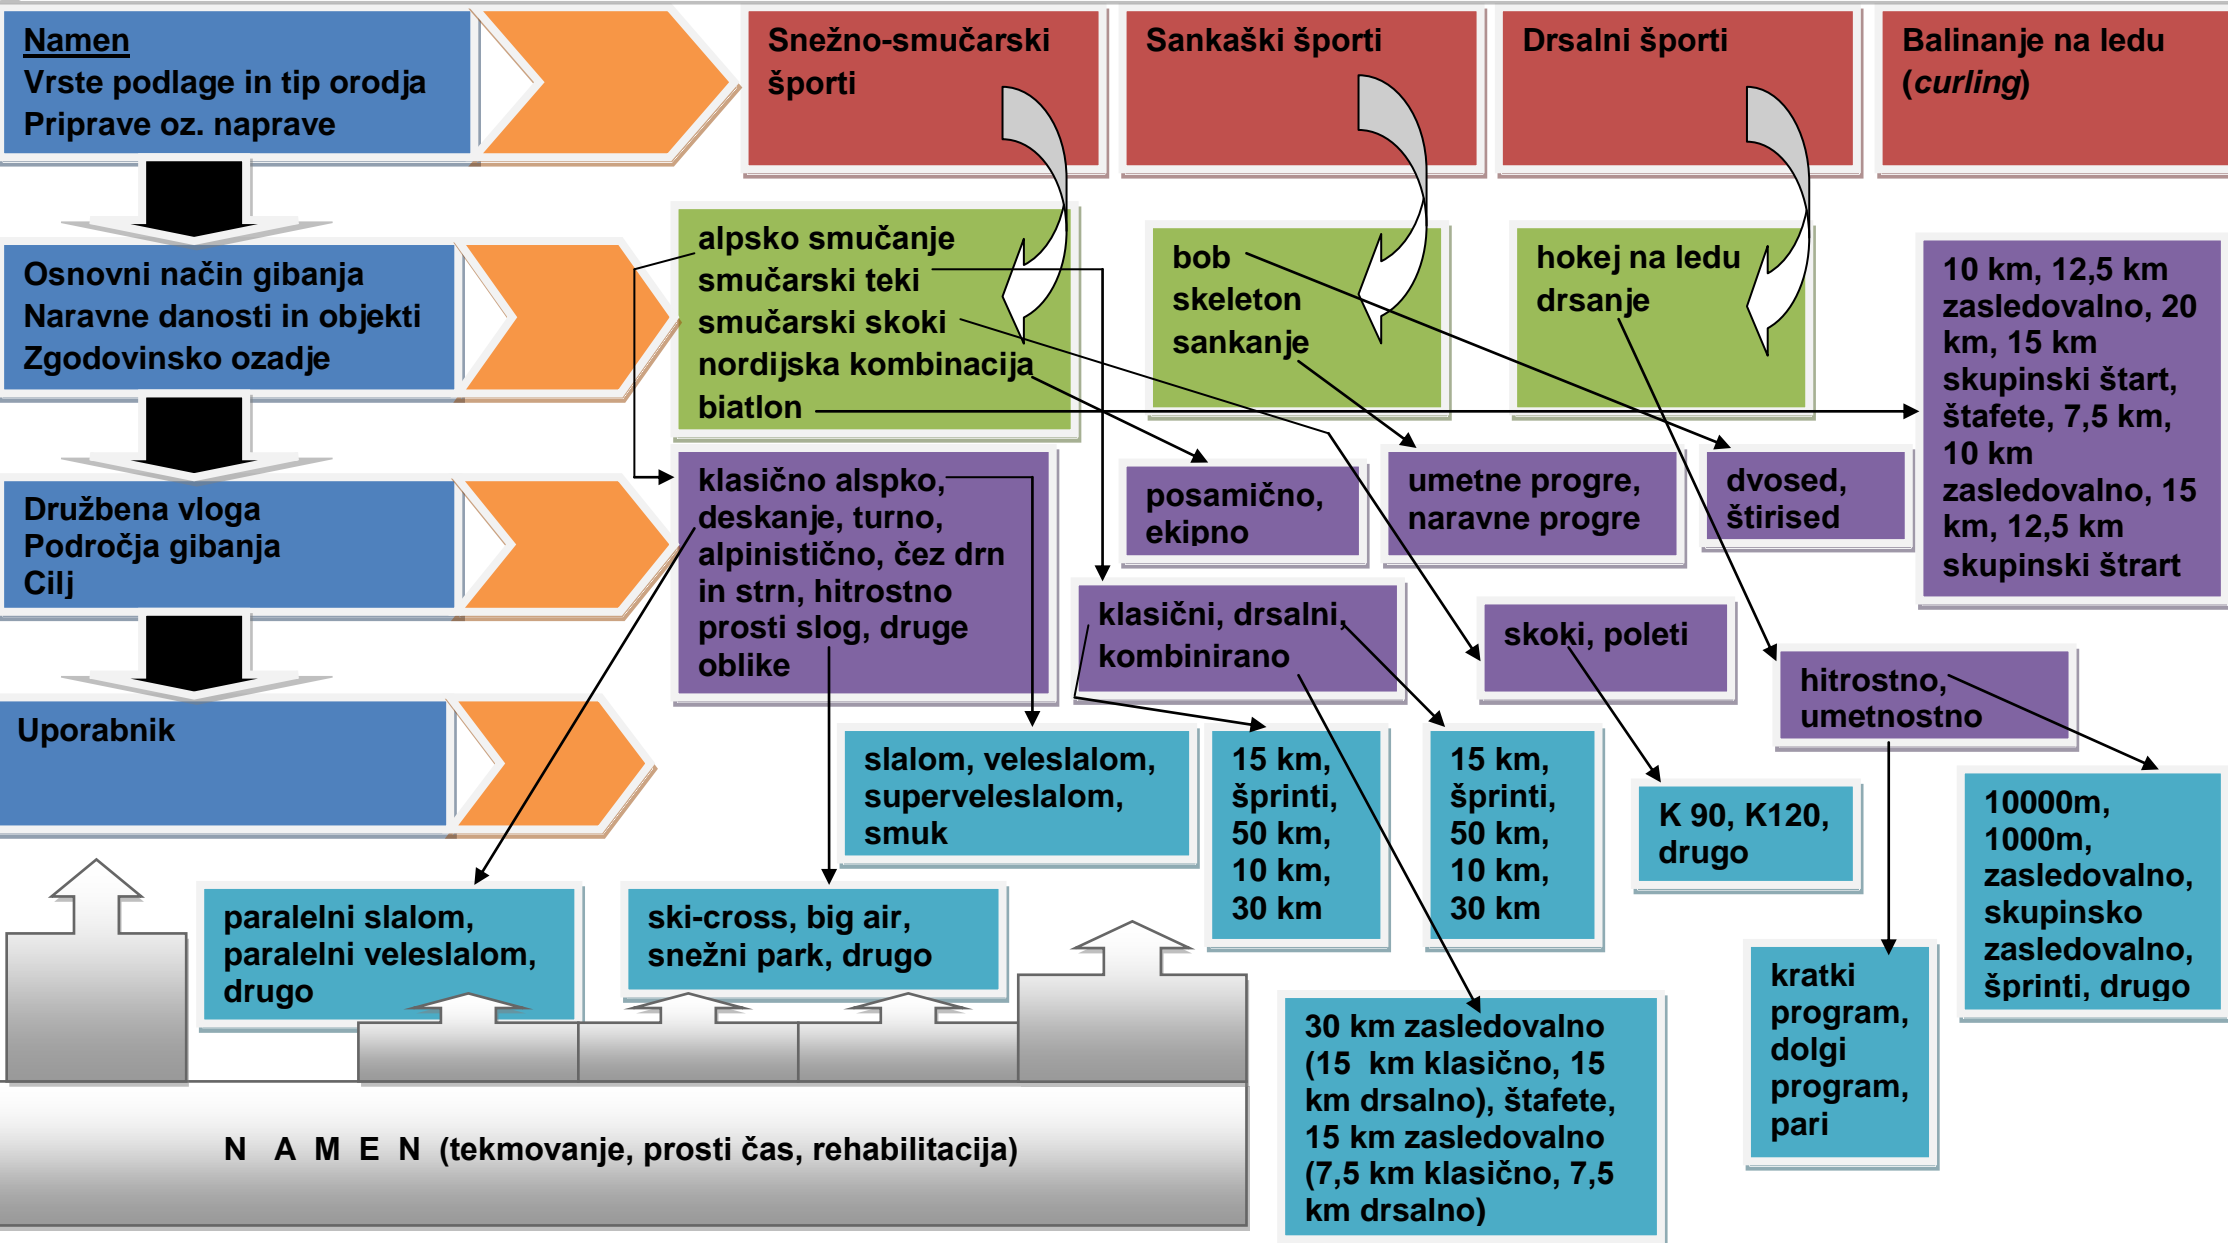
Namen
Vrste podlage in tip orodja
Priprave oz. naprave

Osnovni način gibanja
Naravne danosti in objekti
Zgodovinsko ozadje

Družbena vloga
Področja gibanja
Cilj

Uporabnik

Snežno-smučarski športi

Sankaški športi

Drsalni športi

Balinanje na ledu (*curling*)

alpsko smučanje
smučarski teki
smučarski skoki
nordijska kombinacija
biatlon

bob
skeleton
sankanje

hokej na ledu
drsanje

10 km, 12,5 km zasledovalno, 20 km, 15 km skupinski štart, štafete, 7,5 km, 10 km zasledovalno, 15 km, 12,5 km skupinski štrart

klasično alspko, deskanje, turno, alpinistično, čez drn in strn, hitrostno prosti slog, druge oblike

posamično, ekipno

umetne progre, naravne progre

dvosed, štirised

klasični, drsalni, kombinirano

skoki, poleti

hitrostno, umetnostno

slalom, veleslalom, superveleslalom, smuk

15 km, šprinti, 50 km, 10 km, 30 km

15 km, šprinti, 50 km, 10 km, 30 km

K 90, K120, drugo

10000m, 1000m, zasledovalno, skupinsko zasledovalno, šprinti, drugo

paralelni slalom, paralelni veleslalom, drugo

ski-cross, big air, snežni park, drugo

kratki program, dolgi program, pari

30 km zasledovalno (15 km klasično, 15 km drsalno), štafete, 15 km zasledovalno (7,5 km klasično, 7,5 km drsalno)

N A M E N (tekmovanje, prosti čas, rehabilitacija)